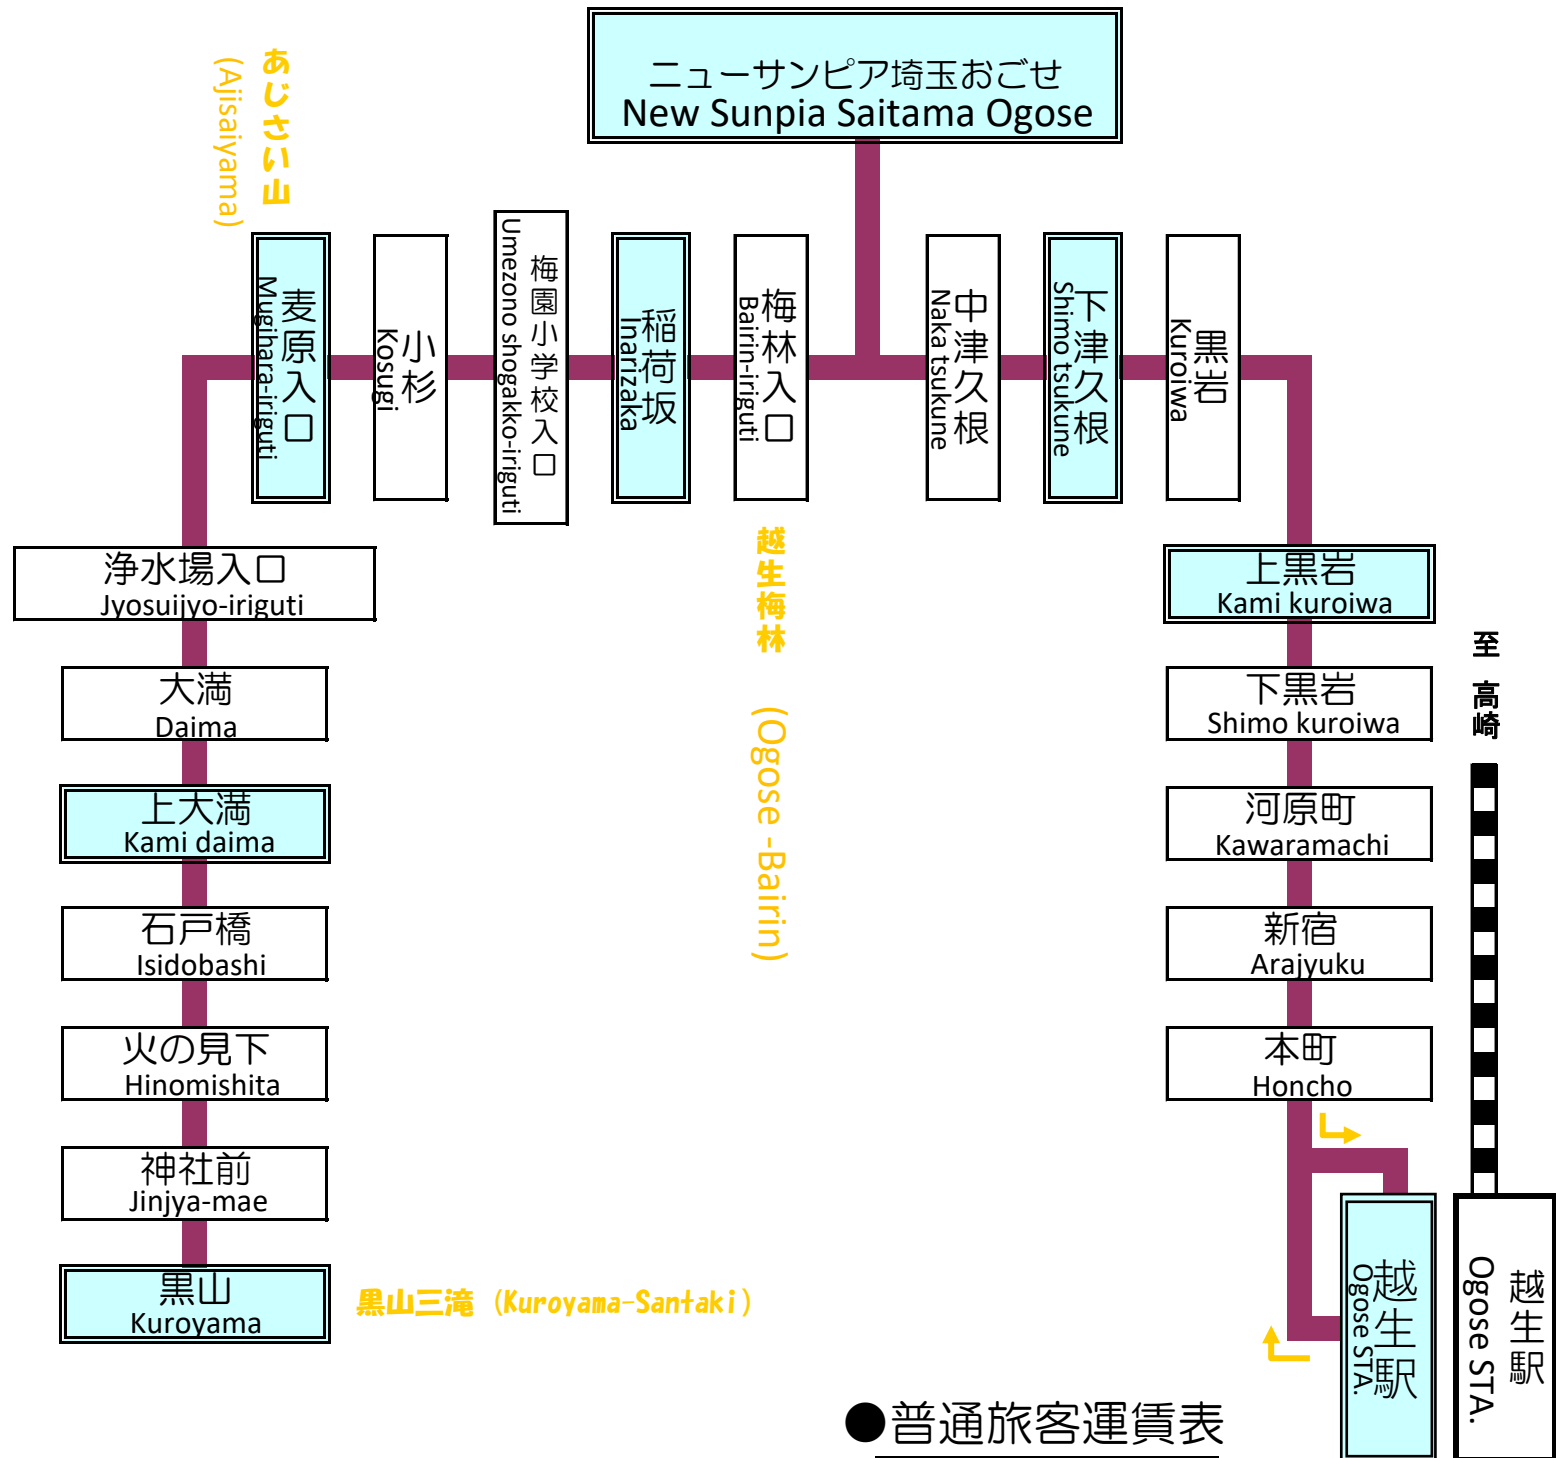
ニューサンピア埼玉おごせ
New Sunpia Saitama Ogose

あじさい山
(Ajisaiyama)

麦原入口
Mugihara-iriguti

小杉
Kosugi

梅園小学校入口
Umezono shogakko-iriguti

稲荷坂
Inarizaka

梅林入口
Bairin-iriguti

中津久根
Naka tsukune

下津久根
Shimo tsukune

黒岩
Kuroiwa

越生梅林
(Ogose -Bairin)

浄水場入口
Jyosuijyo-iriguti

大満
Daima

上大満
Kami daima

石戸橋
Isidobashi

火の見下
Hinomishita

神社前
Jinjya-mae

黒山
Kuroyama

黒山三滝（Kuroyama-Santaki）

上黒岩
Kami kuroiwa

下黒岩
Shimo kuroiwa

河原町
Kawaramachi

新宿
Arajyuku

本町
Honcho

至 高崎

越生駅
Ogose STA.

越生駅
Ogose STA.

●普通旅客運賃表